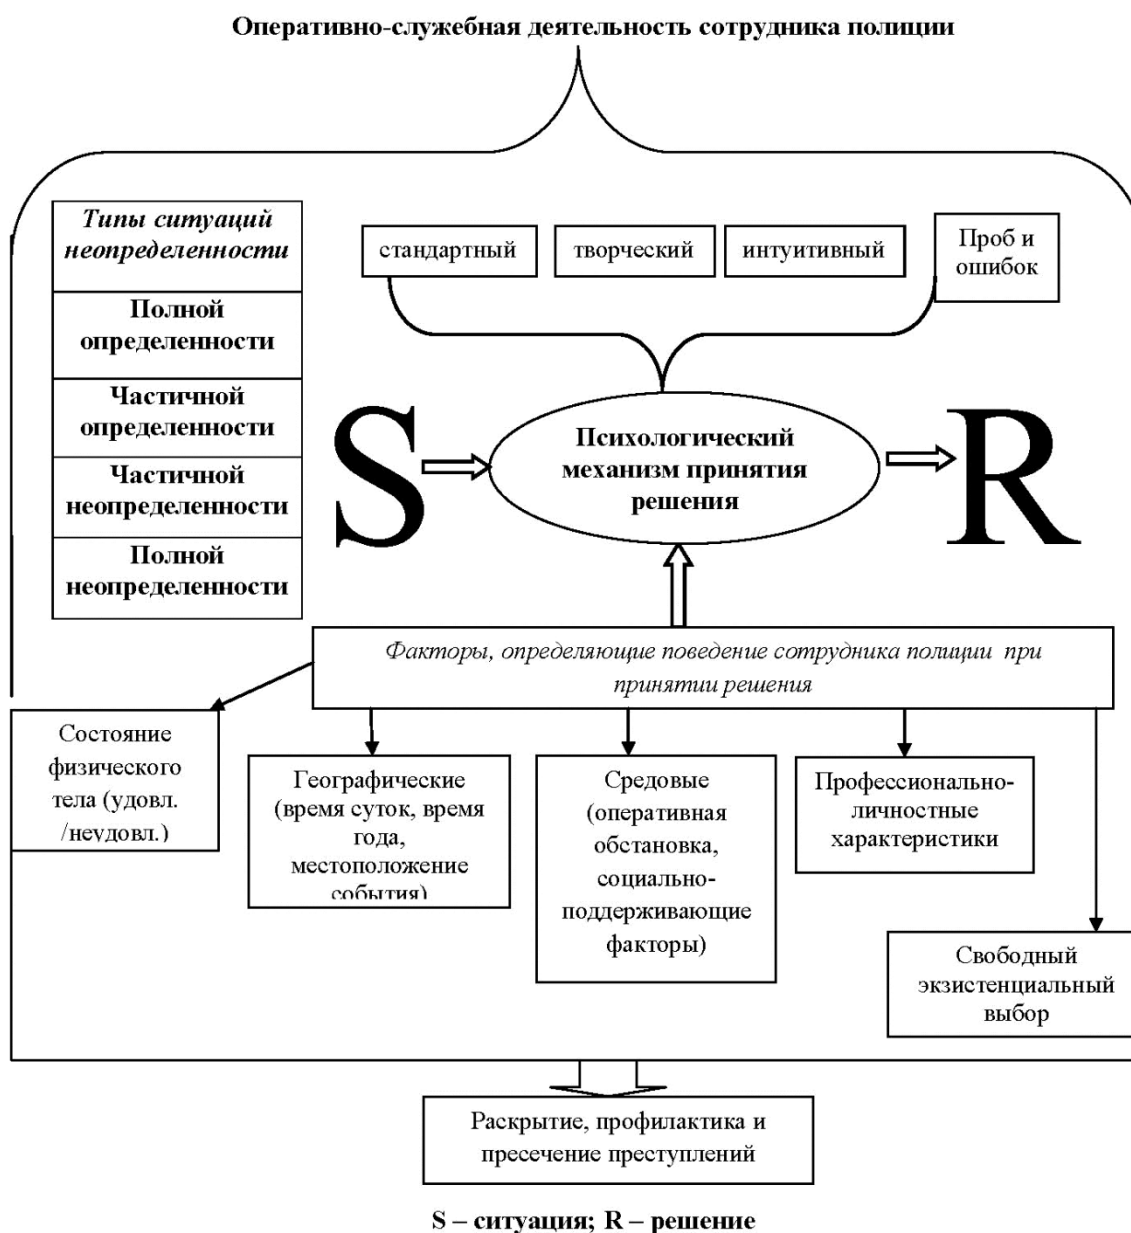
Оперативно-служебная деятельность сотрудника полиции

| Типы ситуаций неопределенности |
|---|
| Полной определенности |
| Частичной определенности |
| Частичной неопределенности |
| Полной неопределенности |

стандартный

творческий

интуитивный

Проб и ошибок

S

Психологический механизм принятия решения

R

Факторы, определяющие поведение сотрудника полиции при принятии решения

Состояние физического тела (удовл. /неудовл.)

Географические (время суток, время года, местоположение события)

Средовые (оперативная обстановка, социально-поддерживающие факторы)

Профессионально-личностные характеристики

Свободный экзистенциальный выбор

Раскрытие, профилактика и пресечение преступлений

S – ситуация; R – решение